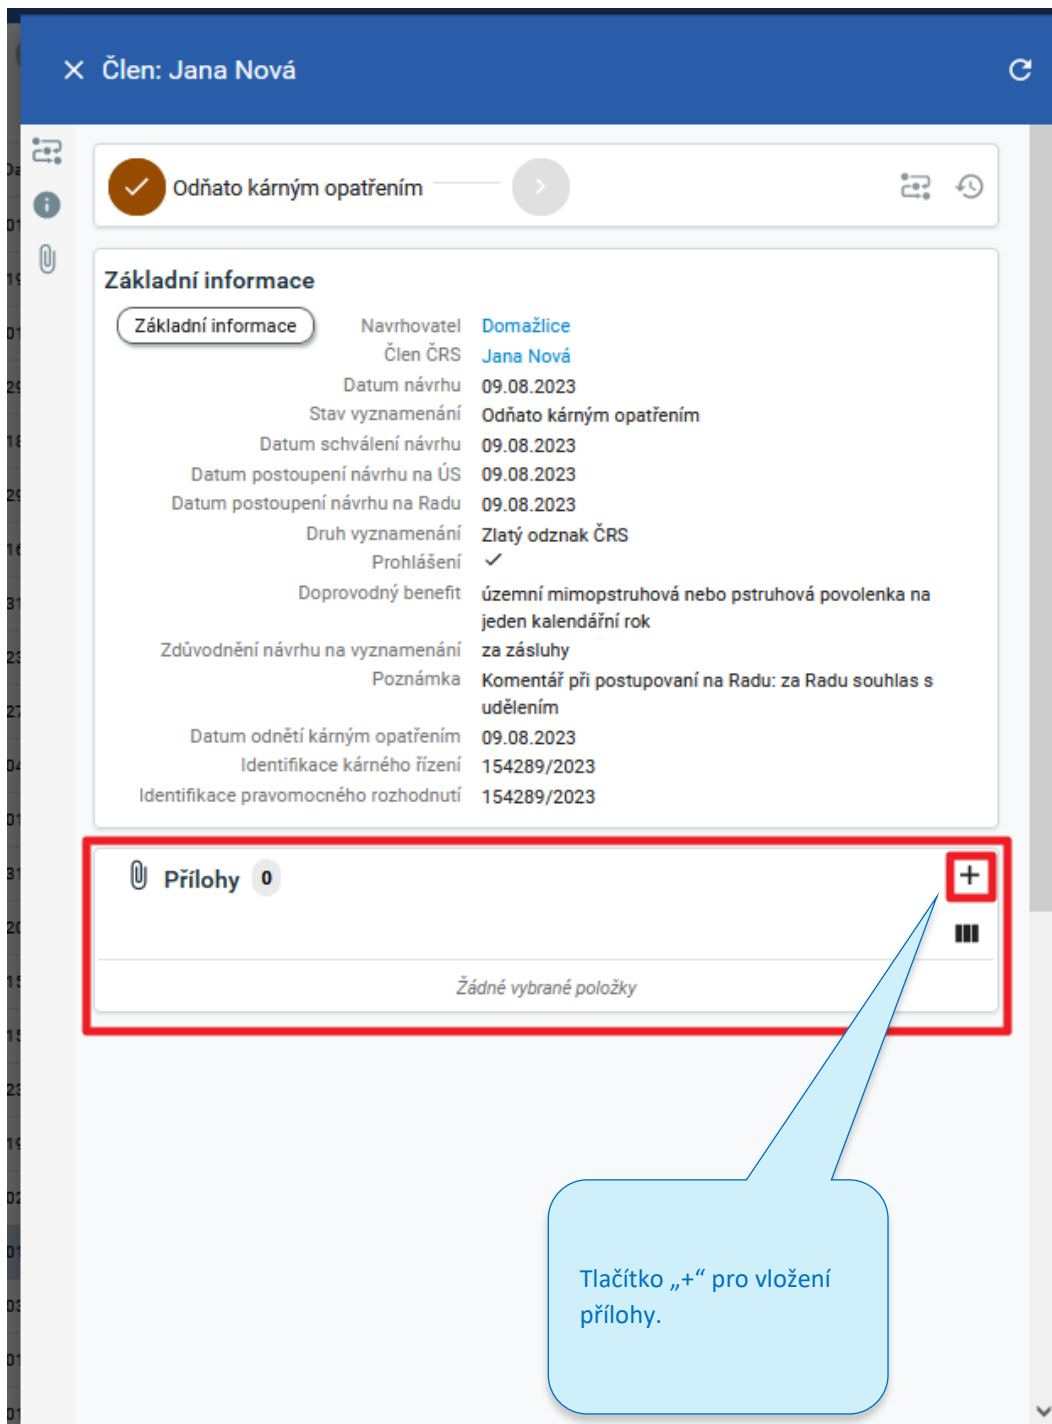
Člen: Jana Nová

Odňato kárným opatřením

Základní informace

Základní informace

| | |
|---|---|
| Navrhovatel | Domažlice |
| Člen ČRS | Jana Nová |
| Datum návrhu | 09.08.2023 |
| Stav vyznamenání | Odňato kárným opatřením |
| Datum schválení návrhu | 09.08.2023 |
| Datum postoupení návrhu na ÚS | 09.08.2023 |
| Datum postoupení návrhu na Radu | 09.08.2023 |
| Druh vyznamenání | Zlatý odznak ČRS |
| Prohlášení | ✓ |
| Doprovodný benefit | územní mimopstruhová nebo pstruhová povolenka na jeden kalendářní rok |
| Zdůvodnění návrhu na vyznamenání | za zásluhy |
| Poznámka | Komentář při postupovaní na Radu: za Radu souhlas s udělením |
| Datum odnětí kárným opatřením | 09.08.2023 |
| Identifikace kárného řízení | 154289/2023 |
| Identifikace pravomocného rozhodnutí | 154289/2023 |

Přílohy 0

+

Žádné vybrané položky

Tlačítko „+“ pro vložení přílohy.